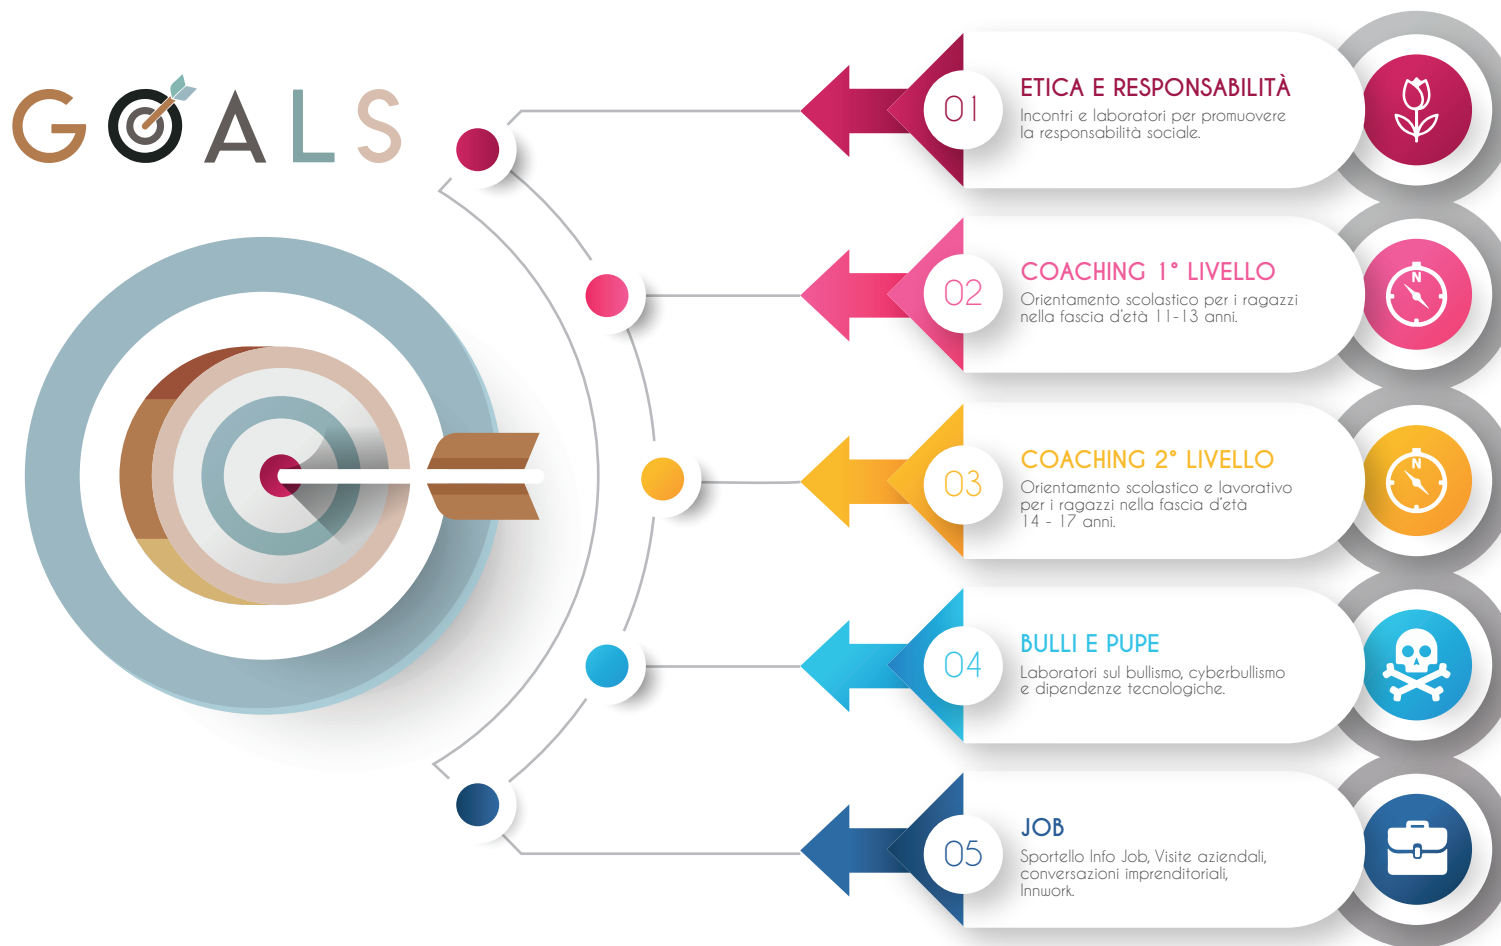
GOALS

01
ETICA E RESPONSABILITÀ
Incontri e laboratori per promuovere la responsabilità sociale.

02
COACHING 1° LIVELLO
Orientamento scolastico per i ragazzi nella fascia d'età 11-13 anni.

03
COACHING 2° LIVELLO
Orientamento scolastico e lavorativo per i ragazzi nella fascia d'età 14 - 17 anni.

04
BULLI E PUPE
Laboratori sul bullismo, cyberbullismo e dipendenze tecnologiche.

05
JOB
Sportello Info Job, Visite aziendali, conversazioni imprenditoriali, Innwork.